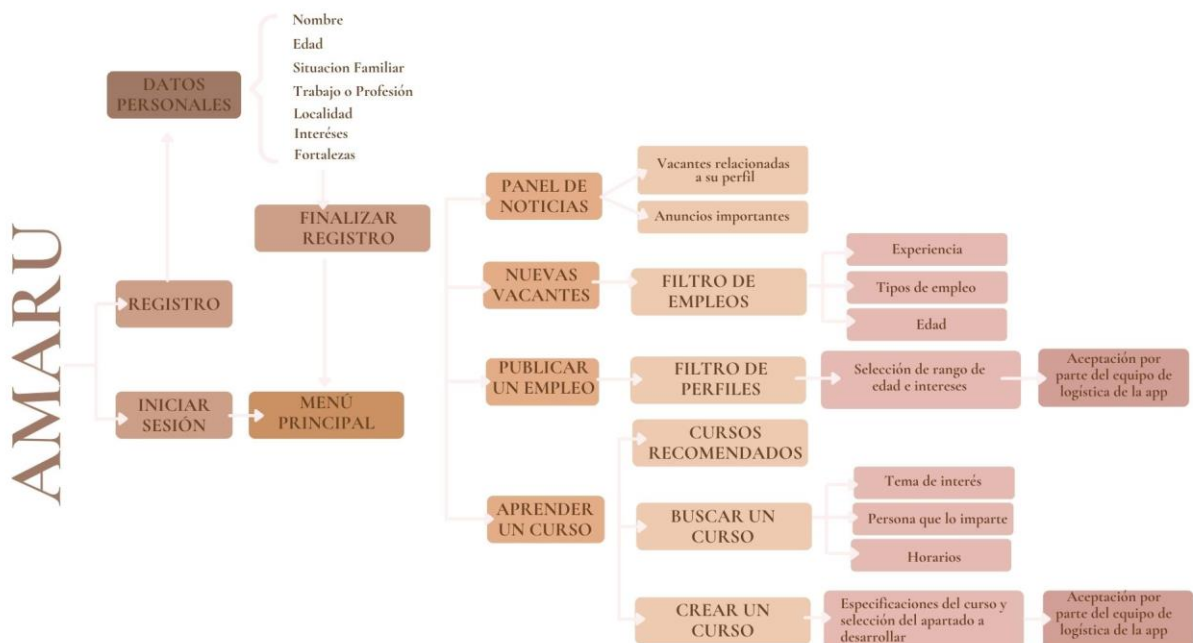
AMARU

DATOS PERSONALES

Nombre
Edad
Situacion Familiar
Trabajo o Profesión
Localidad
Interéses
Fortalezas

REGISTRO

FINALIZAR REGISTRO

INICIAR SESIÓN

MENÚ PRINCIPAL

PANEL DE NOTICIAS

Vacantes relacionadas a su perfil

Anuncios importantes

NUEVAS VACANTES

FILTRO DE EMPLEOS

Experiencia

Tipos de empleo

Edad

PUBLICAR UN EMPLEO

FILTRO DE PERFILES

Selección de rango de edad e intereses

Aceptación por parte del equipo de logística de la app

APRENDER UN CURSO

CURSOS RECOMENDADOS

BUSCAR UN CURSO

Tema de interés

Persona que lo imparte

Horarios

CREAR UN CURSO

Especificaciones del curso y selección del apartado a desarrollar

Aceptación por parte del equipo de logística de la app